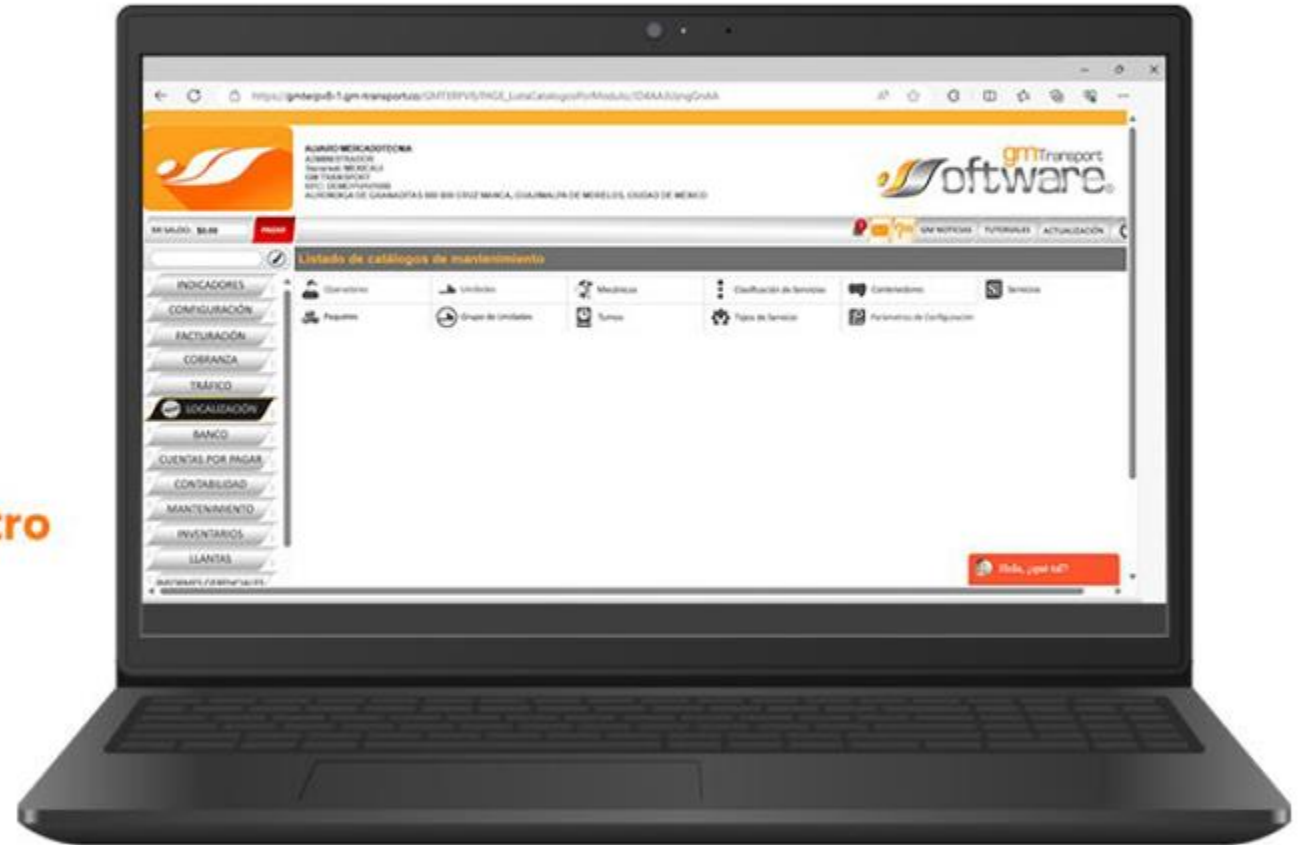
https://gmterpv8-1.gm-transport.co/GMTERPV8/PAGE_ListaCatalogosPorModulo/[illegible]

ALVARO MERCADOTECNIA
ADMINISTRADOR
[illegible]
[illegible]
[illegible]
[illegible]

gm Transport
Software

MI SALDO: $0.00 PAGAR

GM NOTICIAS TUTORIALES ACTUALIZACIÓN

INDICADORES
CONFIGURACIÓN
FACTURACIÓN
COBRANZA
TRÁFICO
LOCALIZACIÓN
BANCO
CUENTAS POR PAGAR
CONTABILIDAD
MANTENIMIENTO
INVENTARIOS
LLANTAS

Listado de catálogos de mantenimiento

Operadores
Unidades
Mecánicos
Clasificación de Servicios
Contenedores
Servicios
Paquetes
Grupo de Unidades
Turnos
Tipos de Servicio
Parámetros de Configuración

Hola, ¿qué tal?

tro